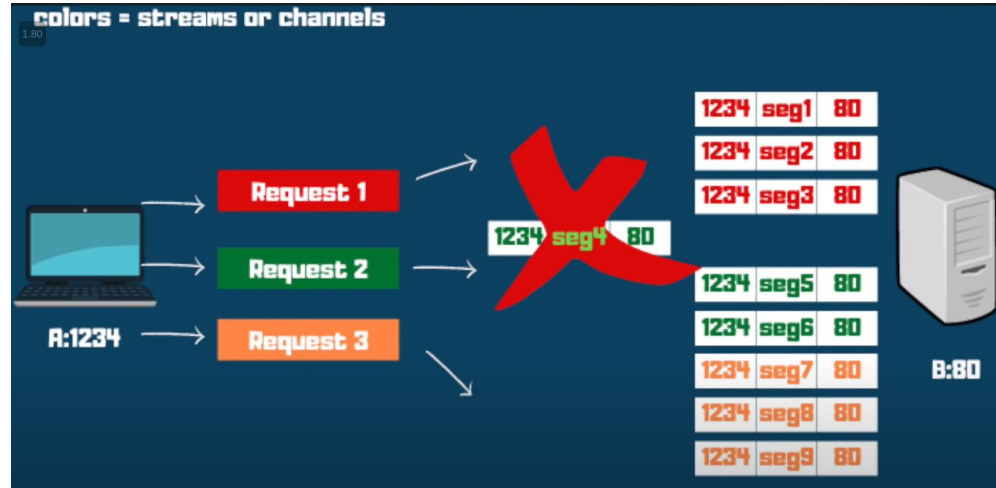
colors = streams or channels

1.80

Request 1

Request 2

Request 3

A:1234

| 1234 | seg4 | 80 |
|---|---|---|

| 1234 | seg1 | 80 |
|---|---|---|
| 1234 | seg2 | 80 |
| 1234 | seg3 | 80 |

| 1234 | seg5 | 80 |
|---|---|---|
| 1234 | seg6 | 80 |
| 1234 | seg7 | 80 |
| 1234 | seg8 | 80 |
| 1234 | seg9 | 80 |

B:80